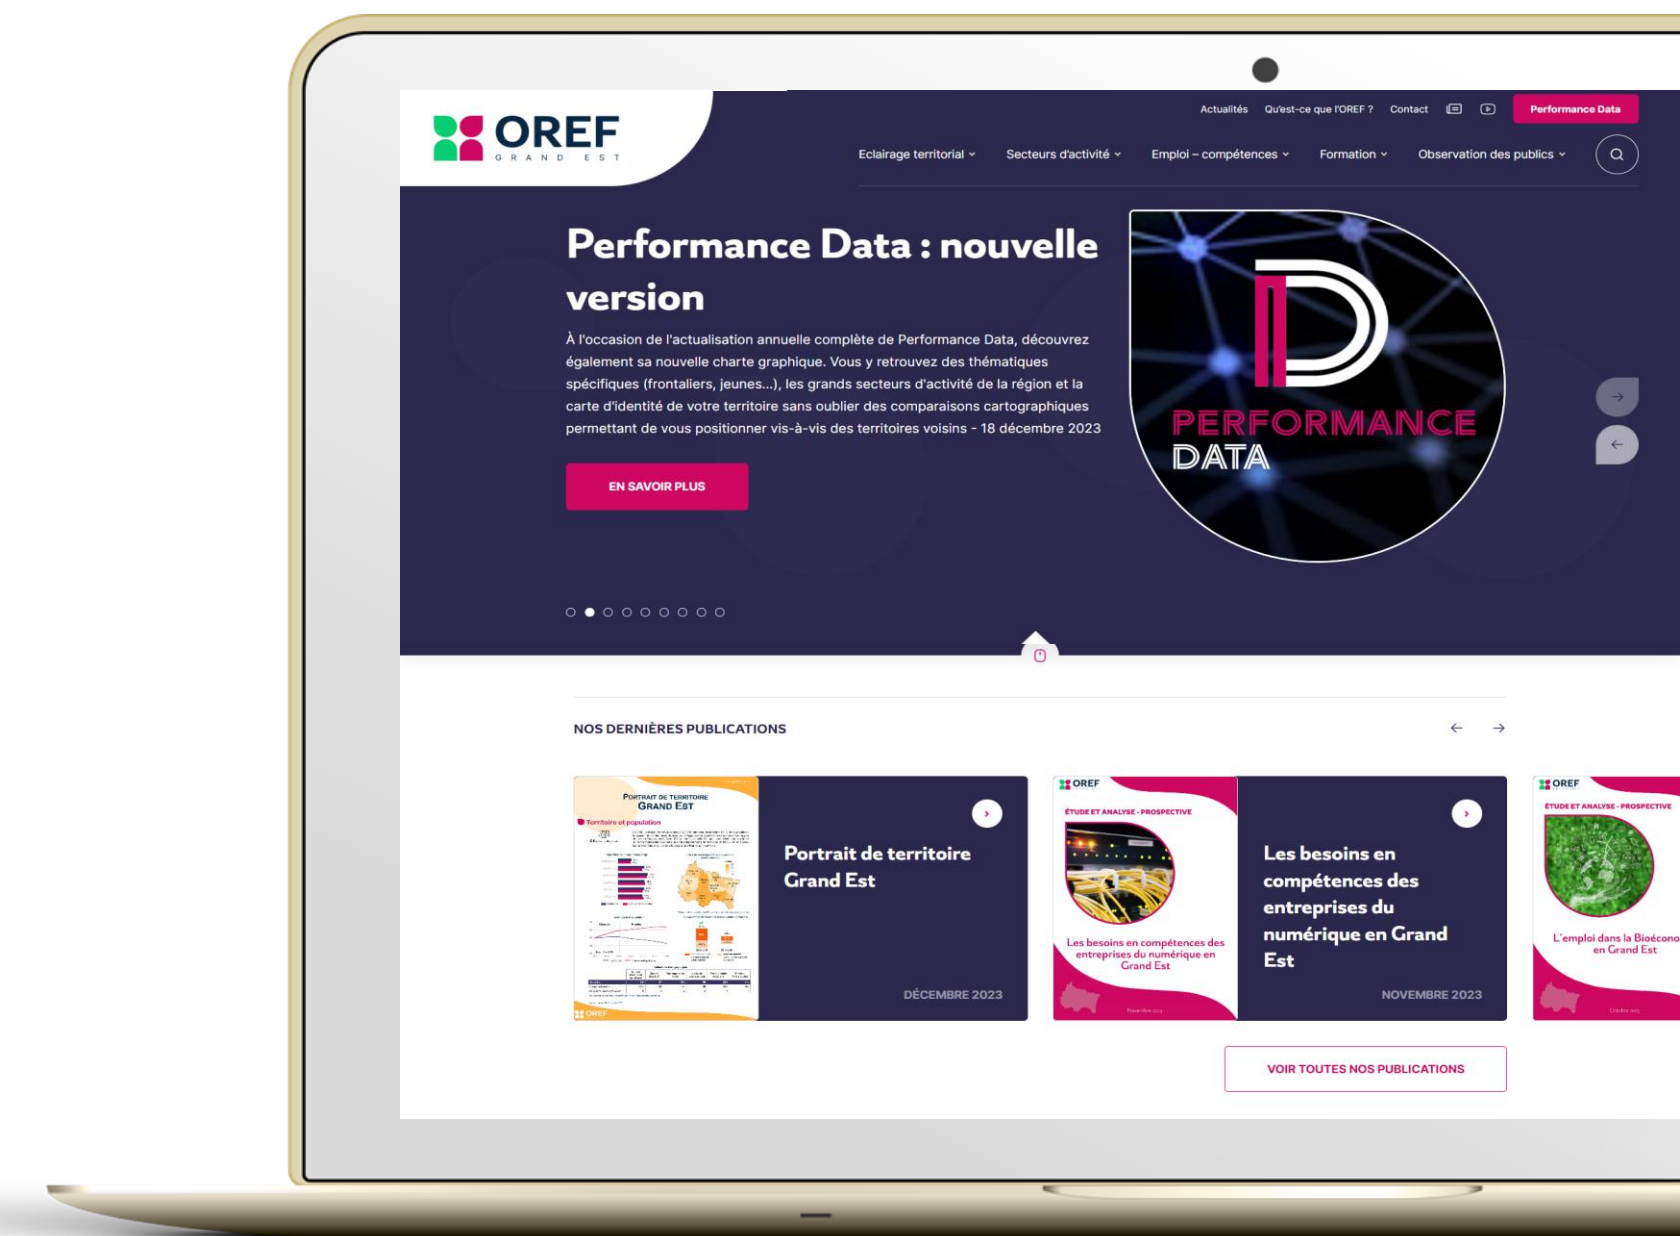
OREF
GRAND EST

Actualités Qu'est-ce que l'OREF ? Contact Performance Data

Eclairage territorial Secteurs d'activité Emploi – compétences Formation Observation des publics

Performance Data : nouvelle version

À l'occasion de l'actualisation annuelle complète de Performance Data, découvrez également sa nouvelle charte graphique. Vous y retrouvez des thématiques spécifiques (frontaliers, jeunes...), les grands secteurs d'activité de la région et la carte d'identité de votre territoire sans oublier des comparaisons cartographiques permettant de vous positionner vis-à-vis des territoires voisins - 18 décembre 2023

EN SAVOIR PLUS

PERFORMANCE DATA

NOS DERNIÈRES PUBLICATIONS

PORTRAIT DE TERRITOIRE GRAND EST
Territoire et population

Portrait de territoire Grand Est

DÉCEMBRE 2023

OREF
ÉTUDE ET ANALYSE - PROSPECTIVE
Les besoins en compétences des entreprises du numérique en Grand Est

Les besoins en compétences des entreprises du numérique en Grand Est

NOVEMBRE 2023

OREF
ÉTUDE ET ANALYSE - PROSPECTIVE
L'emploi dans la Bioécono en Grand Est

VOIR TOUTES NOS PUBLICATIONS